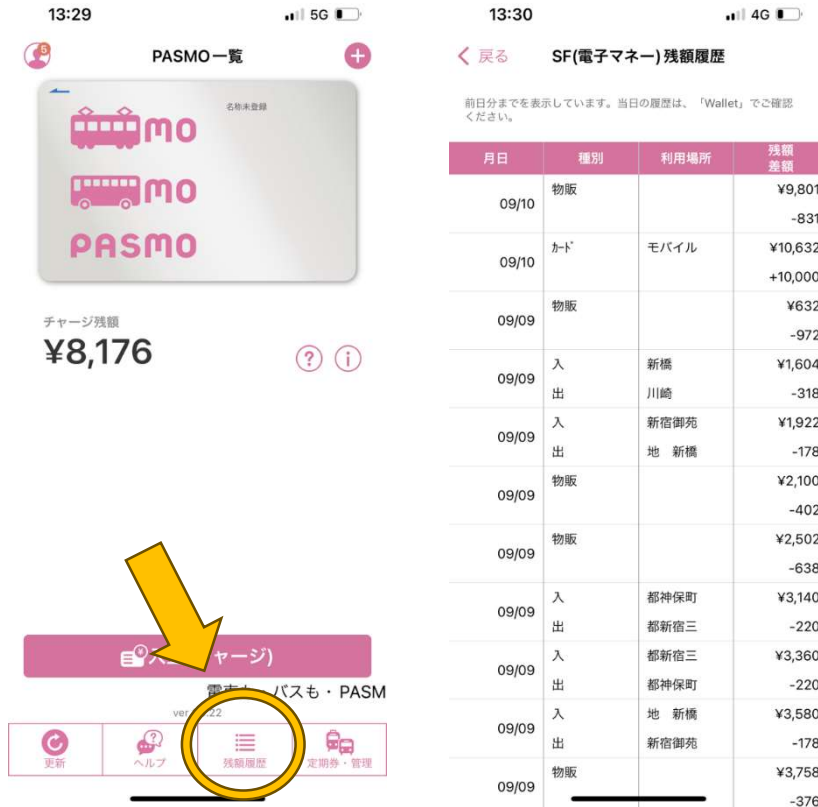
13:29

5G

5

PASMO一覧

名称未登録

mo

mo

PASMO

チャージ残額

¥8,176

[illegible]ャージ)

電車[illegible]バスも・PASM

ver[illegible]22

更新

ヘルプ

残額履歴

定期券・管理

13:30

4G

< 戻る

SF(電子マネー)残額履歴

前日分までを表示しています。当日の履歴は、「Wallet」でご確認ください。

| 月日 | 種別 | 利用場所 | 残額 差額 |
|---|---|---|---|
| 09/10 | 物販 | | ¥9,801 -831 |
| 09/10 | ｶｰﾄﾞ | モバイル | ¥10,632 +10,000 |
| 09/09 | 物販 | | ¥632 -972 |
| 09/09 | 入 出 | 新橋 川崎 | ¥1,604 -318 |
| 09/09 | 入 出 | 新宿御苑 地 新橋 | ¥1,922 -178 |
| 09/09 | 物販 | | ¥2,100 -402 |
| 09/09 | 物販 | | ¥2,502 -638 |
| 09/09 | 入 出 | 都神保町 都新宿三 | ¥3,140 -220 |
| 09/09 | 入 出 | 都新宿三 都神保町 | ¥3,360 -220 |
| 09/09 | 入 出 | 地 新橋 新宿御苑 | ¥3,580 -178 |
| 09/09 | 物販 | | ¥3,758 -376 |